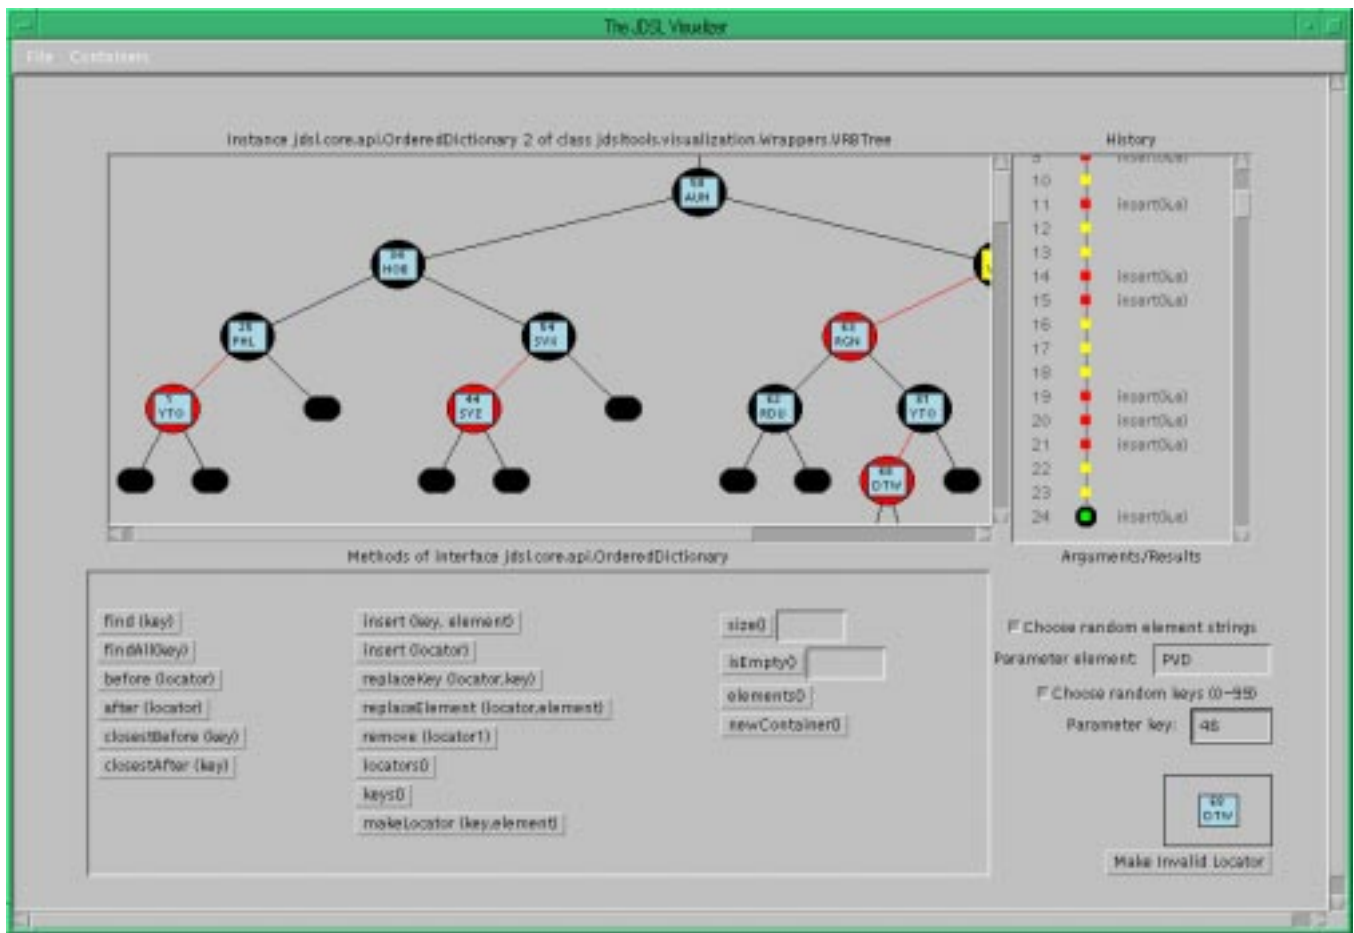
The JDSL Visualizer

File Containers

Instance jdsl.core.api.OrderedDictionary 2 of class jdsltools.visualization.Wrappers.VRBTree

58 AUH

34 HOE

25 PRL

54 SYH

7 YTO

44 SYE

63 RGN

62 RDU

81 YTO

68 DTW

History

10
11 insert(k,e)
12
13
14 insert(k,e)
15 insert(k,e)
16
17
18
19 insert(k,e)
20 insert(k,e)
21 insert(k,e)
22
23
24 insert(k,e)

Arguments/Results

Methods of interface jdsl.core.api.OrderedDictionary

find (key)
findAll(key)
before (locator)
after (locator)
closestBefore (key)
closestAfter (key)

insert (key, element)
insert (locator)
replaceKey (locator,key)
replaceElement (locator,element)
remove (locator1)
locators()
keys()
makeLocator (key,element)

size()
isEmpty()
elements()
newContainer()

Choose random element strings
Parameter element: PVD
Choose random keys (0–99)
Parameter key: 46

68 DTW

Make Invalid Locator